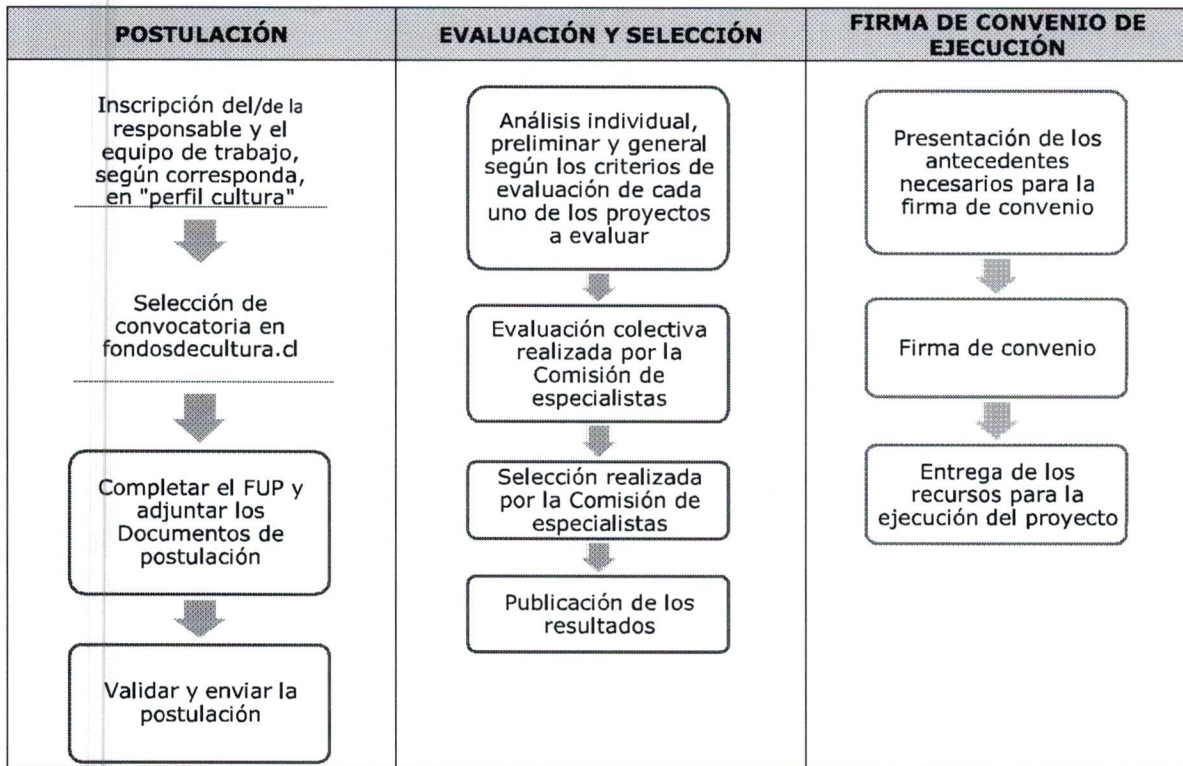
| POSTULACIÓN | EVALUACIÓN Y SELECCIÓN | FIRMA DE CONVENIO DE EJECUCIÓN |
|---|---|---|
| Inscripción del/de la responsable y el equipo de trabajo, según corresponda, en "perfil cultura" | Análisis individual, preliminar y general según los criterios de evaluación de cada uno de los proyectos a evaluar | Presentación de los antecedentes necesarios para la firma de convenio |
| Selección de convocatoria en fondosdecultura.cl | Evaluación colectiva realizada por la Comisión de especialistas | Firma de convenio |
| Completar el FUP y adjuntar los Documentos de postulación | Selección realizada por la Comisión de especialistas | Entrega de los recursos para la ejecución del proyecto |
| Validar y enviar la postulación | Publicación de los resultados | |